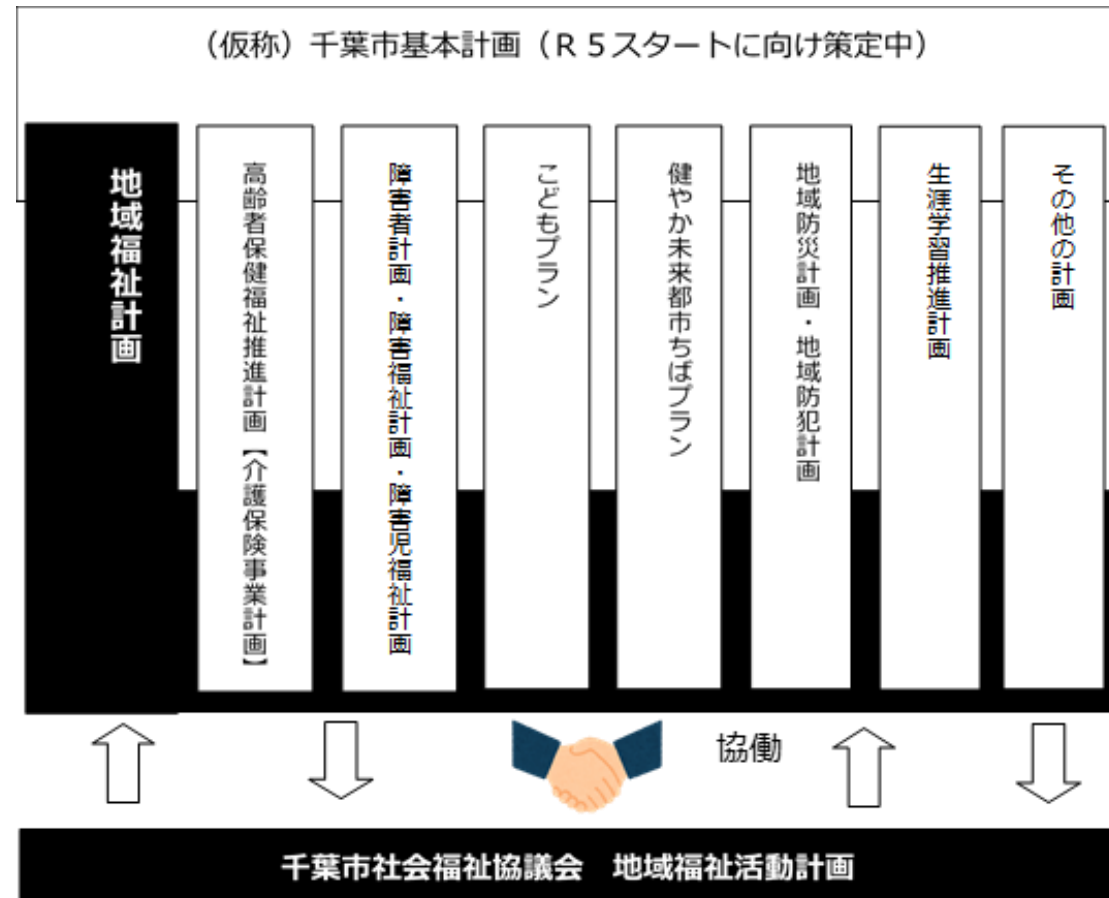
（仮称）千葉市基本計画（Ｒ５スタートに向け策定中）

地域福祉計画

高齢者保健福祉推進計画【介護保険事業計画】

障害者計画・障害福祉計画・障害児福祉計画

こどもプラン

健やか未来都市ちばプラン

地域防災計画・地域防犯計画

生涯学習推進計画

その他の計画

協働

千葉市社会福祉協議会　地域福祉活動計画